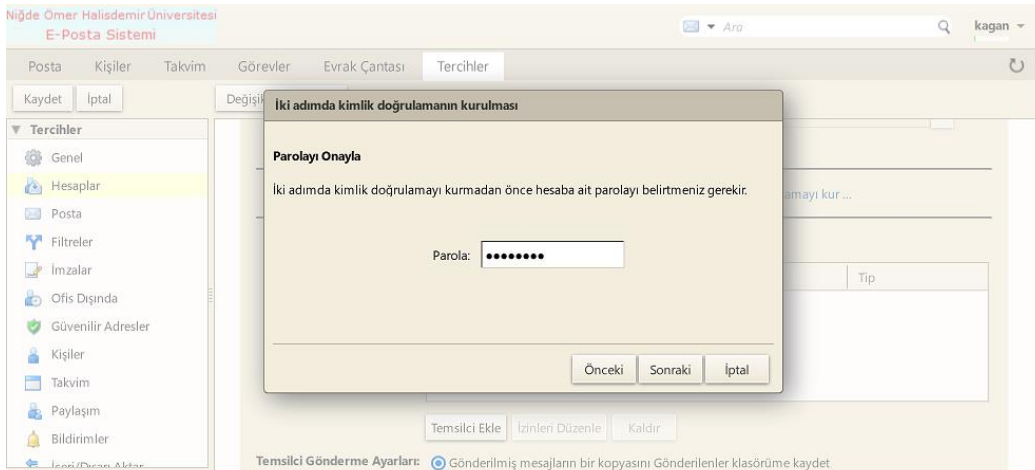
Niğde Ömer Halisdemir Üniversitesi
E-Posta Sistemi

Ara

kagan

Posta Kişiler Takvim Görevler Evrak Çantası Tercihler

Kaydet İptal

Değişi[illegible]

Tercihler
Genel
Hesaplar
Posta
Filtreler
İmzalar
Ofis Dışında
Güvenilir Adresler
Kişiler
Takvim
Paylaşım
Bildirimler
İçeri/Dışarı Aktar

İki adımda kimlik doğrulamanın kurulması

Parolayı Onayla

İki adımda kimlik doğrulamayı kurmadan önce hesaba ait parolayı belirtmeniz gerekir.

Parola: ••••••••

Önceki Sonraki İptal

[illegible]amayı kur ...

Tip

Temsilci Ekle İzinleri Düzenle Kaldır

Temsilci Gönderme Ayarları: Gönderilmiş mesajların bir kopyasını Gönderilenler klasörüme kaydet